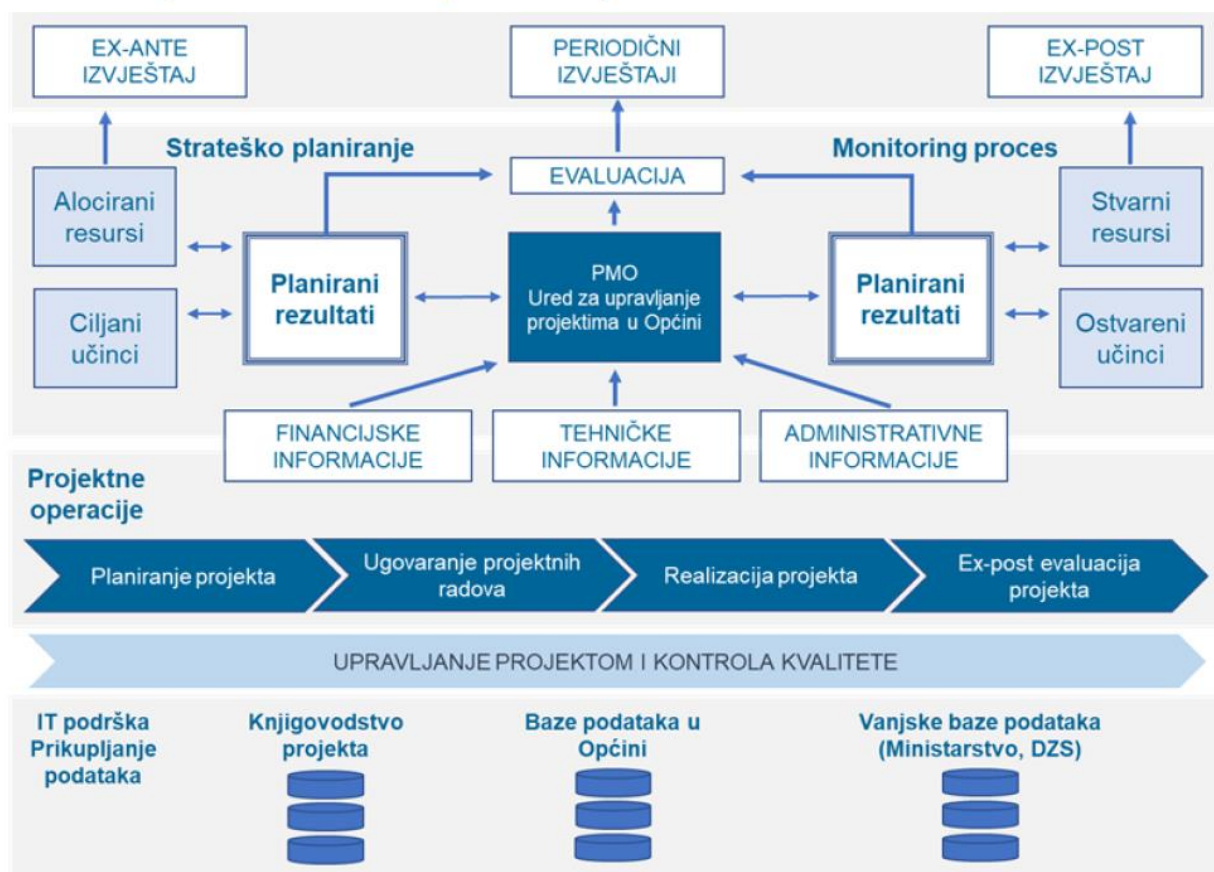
EX-ANTE IZVJEŠTAJ

PERIODIČNI IZVJEŠTAJI

EX-POST IZVJEŠTAJ

Strateško planiranje

EVALUACIJA

Monitoring proces

Alocirani resursi

Planirani rezultati

PMO
Ured za upravljanje projektima u Općini

Planirani rezultati

Stvarni resursi

Ciljani učinci

Ostvareni učinci

FINANCIJSKE INFORMACIJE

TEHNIČKE INFORMACIJE

ADMINISTRATIVNE INFORMACIJE

Projektne operacije

Planiranje projekta

Ugovaranje projektnih radova

Realizacija projekta

Ex-post evaluacija projekta

UPRAVLJANJE PROJEKTOM I KONTROLA KVALITETE

IT podrška
Prikupljanje podataka

Knjigovodstvo projekta

Baze podataka u Općini

Vanjske baze podataka (Ministarstvo, DZS)